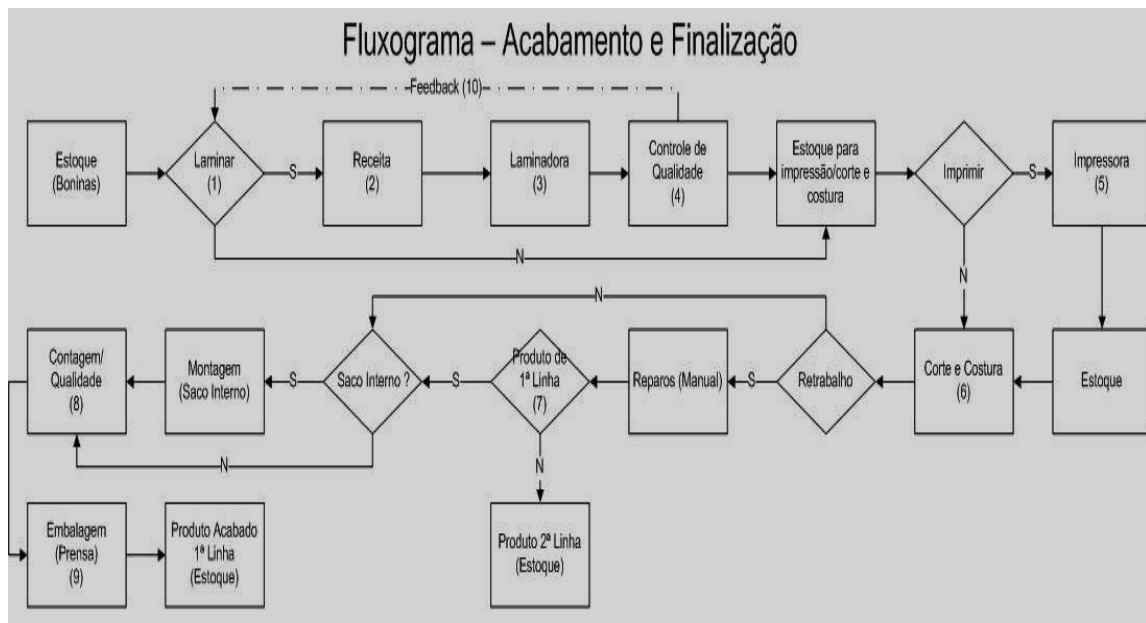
Fluxograma – Acabamento e Finalização

Feedback (10)

Estoque (Boninas)

Laminar (1)

S

Receita (2)

Laminadora (3)

Controle de Qualidade (4)

Estoque para impressão/corte e costura

Imprimir

S

Impressora (5)

N

N

N

Estoque

Corte e Costura (6)

Retrabalho

S

Reparos (Manual)

Produto de 1ª Linha (7)

S

Saco Interno ?

S

Montagem (Saco Interno)

Contagem/ Qualidade (8)

N

N

Produto 2ª Linha (Estoque)

Embalagem (Prensa) (9)

Produto Acabado 1ª Linha (Estoque)